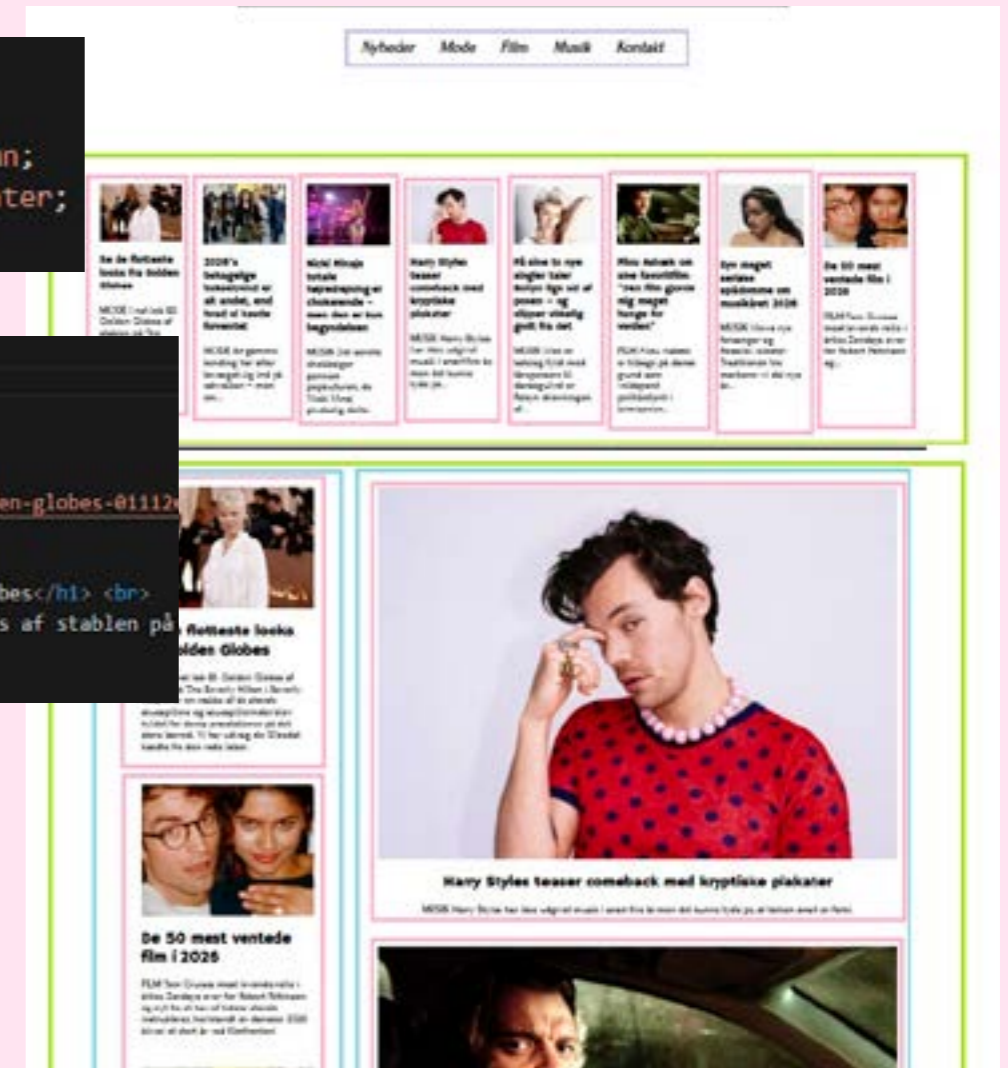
Nyheder Mode Film Musik Kontakt

n;
ter;

en-globes-01112

bes</h1> <br>
s af stablen på

Se de flotteste looks fra Golden Globes

MODE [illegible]

2026's betagelige tusselvind er at andet, end fead af teede forestel

MODE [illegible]

Nicki Minajs totale helvendning er chokerende – men den er kun begyndelsen

MUSIK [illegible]

Harry Styles teaser comeback med kryptiske plakater

MUSIK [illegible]

På sine to nye singler tater Robyn figs ud af posen – og slipper vildelig godt fra det

MUSIK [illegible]

Pino ruteek om sine favoritfilm: "Jeg ville gerne mig meget hange for verden"

FILM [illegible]

Syv meget sørlelse spåmme om musikåret 2026

MUSIK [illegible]

De 50 mest ventede film i 2026

FILM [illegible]

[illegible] flotteste looks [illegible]olden Globes

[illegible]

De 50 mest ventede film i 2026

FILM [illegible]

Harry Styles teaser comeback med kryptiske plakater

MUSIK Harry Styles har ikke udgivet musik i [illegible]